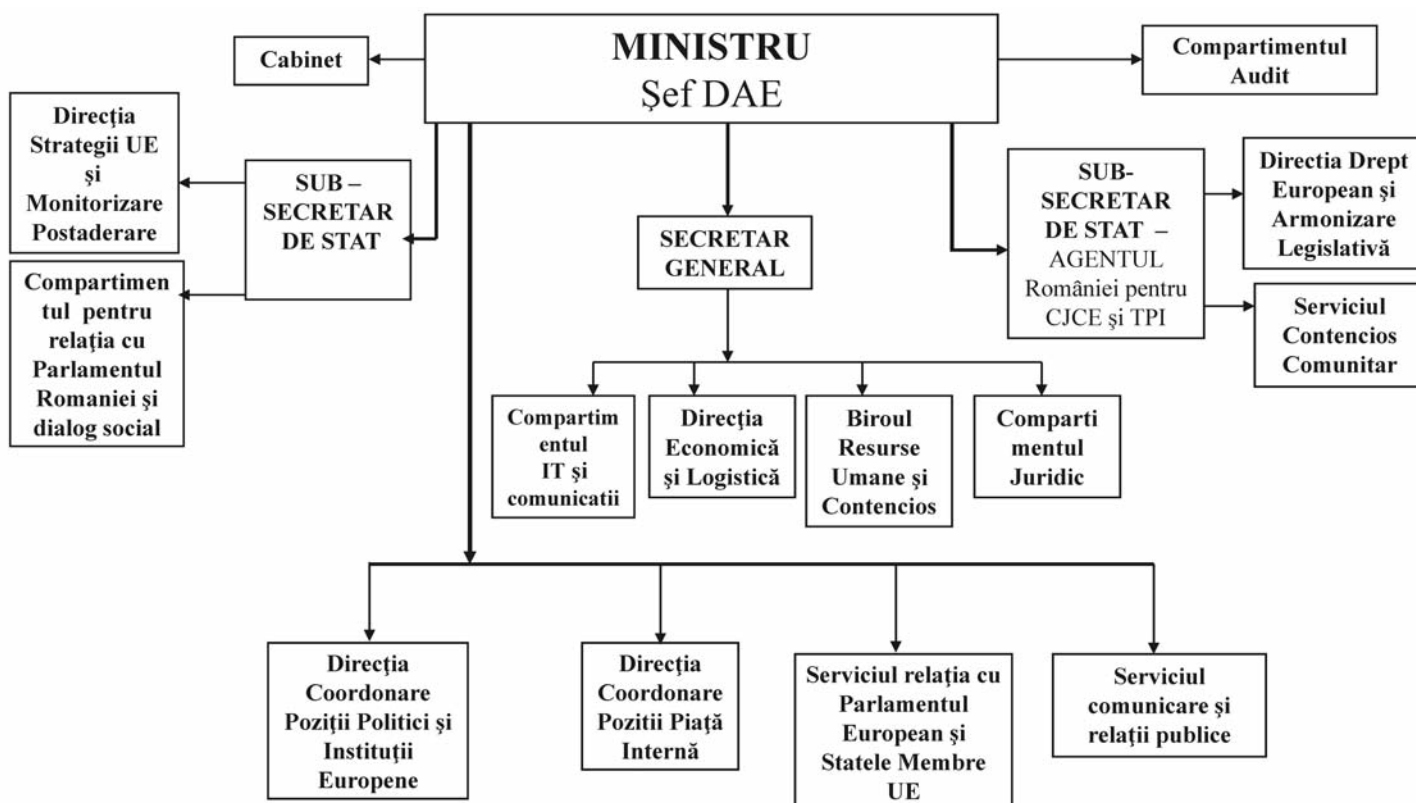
Cabinet

MINISTRU
Şef DAE

Compartimentul Audit

Direcţia Strategii UE şi Monitorizare Postaderare

SUB – SECRETAR DE STAT

Compartimentul pentru relaţia cu Parlamentul Romaniei şi dialog social

SECRETAR GENERAL

SUB-SECRETAR DE STAT – AGENTUL României pentru CJCE şi TPI

Directia Drept European şi Armonizare Legislativă

Serviciul Contencios Comunitar

Compartimentul IT şi comunicatii

Direcţia Economică şi Logistică

Biroul Resurse Umane şi Contencios

Compartimentul Juridic

Direcţia Coordonare Poziţii Politici şi Instituţii Europene

Direcţia Coordonare Pozitii Piaţă Internă

Serviciul relaţia cu Parlamentul European şi Statele Membre UE

Serviciul comunicare şi relaţii publice